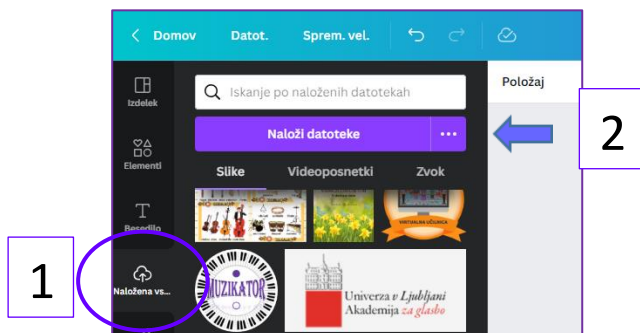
Domov Datot. Sprem. vel.

Izdelek

Elementi

Besedilo

Naložena vs...

Iskanje po naloženih datotekah

Naloži datoteke

...

Slike Videoposnetki Zvok

VIRTUALNA UČILNICA

MUZIKATOR

Univerza v Ljubljani Akademija za glasbo

Položaj

1

2